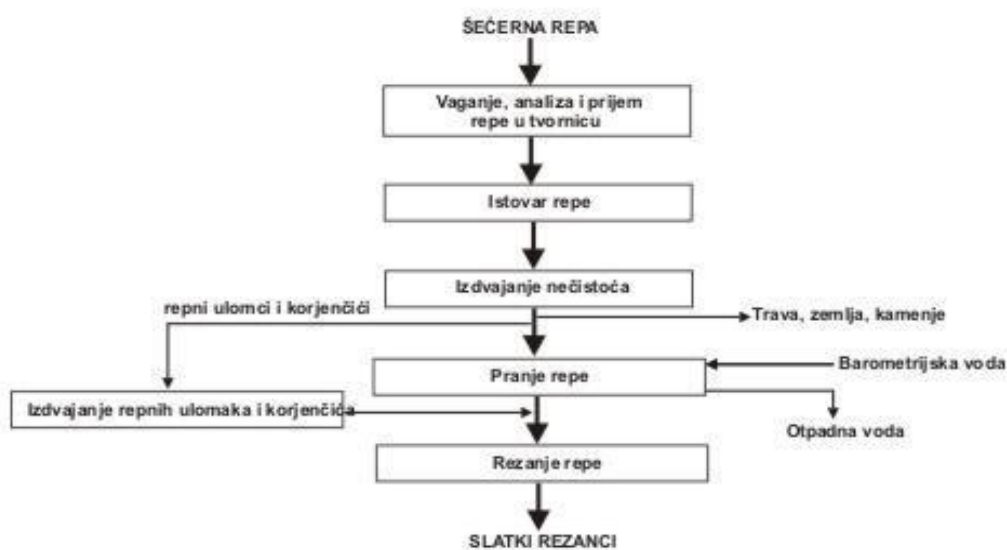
ŠEĆERNA REPA

Vaganje, analiza i prijem repe u tvornicu

Istovar repe

Izdvajanje nečistoća

repni ulomci i korjenčići

Trava, zemlja, kamenje

Pranje repe

Barometrijska voda

Izdvajanje repnih ulomaka i korjenčića

Otpadna voda

Rezanje repe

SLATKI REZANCI